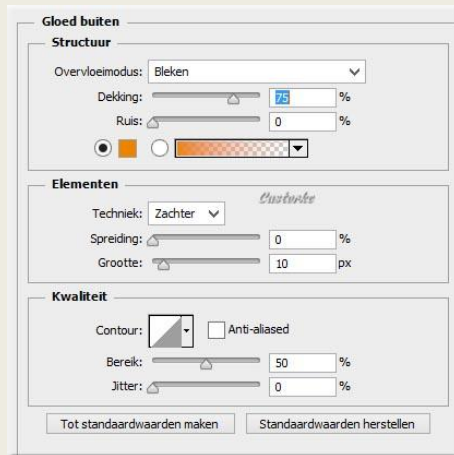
Gloed buiten

Structuur

Overvloeimodus: Bleken

Dekking: 75 %

Ruis: 0 %

Elementen

Custoke

Techniek: Zachter

Spreiding: 0 %

Grootte: 10 px

Kwaliteit

Contour: Anti-aliased

Bereik: 50 %

Jitter: 0 %

Tot standaardwaarden maken

Standaardwaarden herstellen